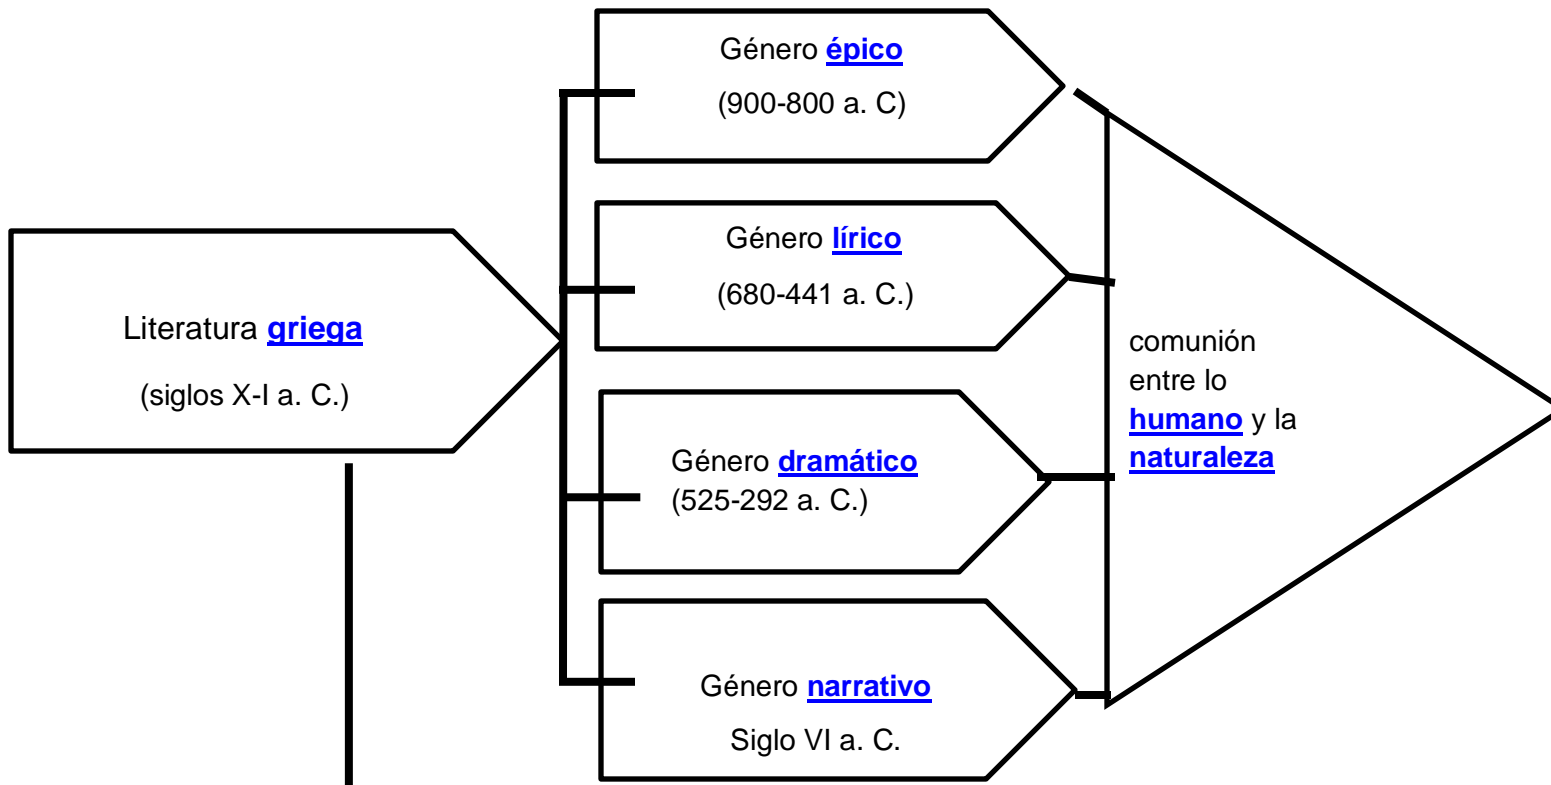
Literatura griega
(siglos X-I a. C.)

Género épico
(900-800 a. C)

Género lírico
(680-441 a. C.)

Género dramático
(525-292 a. C.)

Género narrativo
Siglo VI a. C.

comunión entre lo humano y la naturaleza